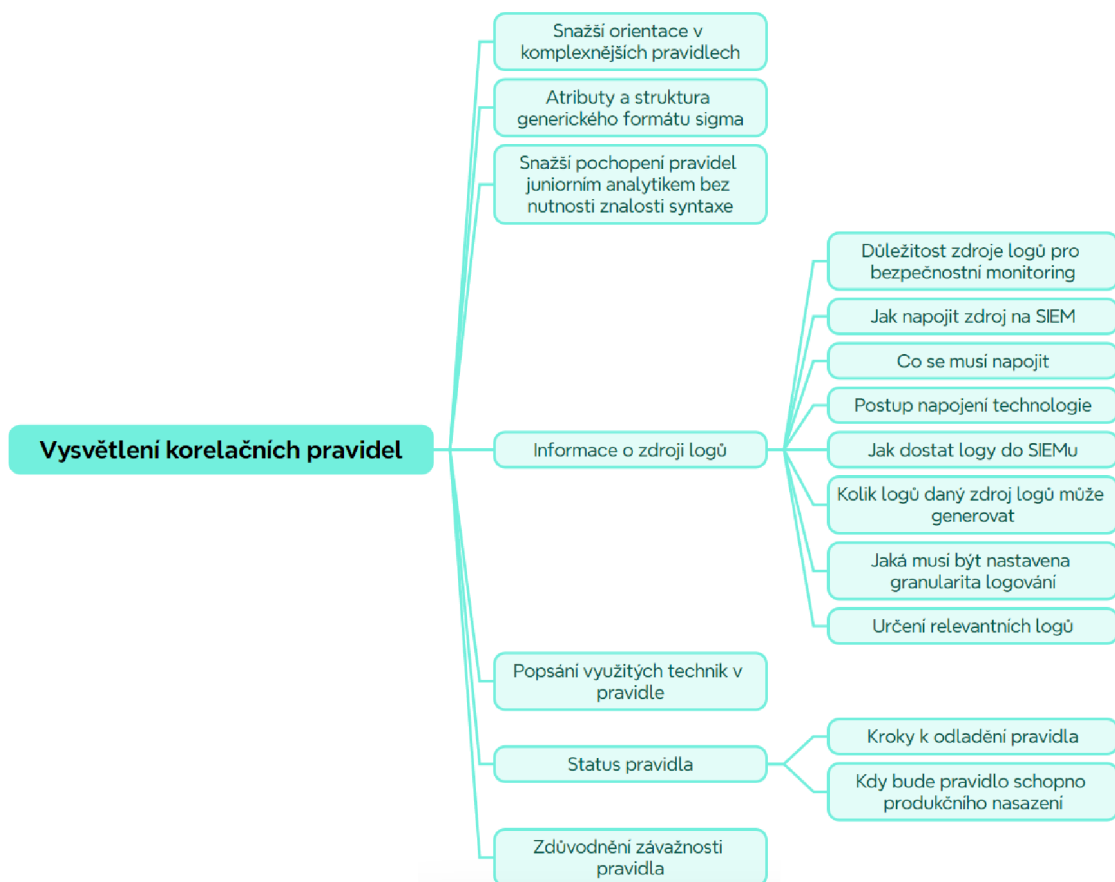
Vysvětlení korelačních pravidel

Snažší orientace v komplexnějších pravidlech

Atributy a struktura generického formátu sigma

Snažší pochopení pravidel juniorním analytikem bez nutnosti znalosti syntaxe

Informace o zdroji logů

Důležitost zdroje logů pro bezpečnostní monitoring

Jak napojit zdroj na SIEM

Co se musi napojit

Postup napojení technologie

Jak dostat logy do SIEMu

Kolik logů daný zdroj logů může generovat

Jaká musi být nastavena granularita logování

Určení relevantních logů

Popsání využitých technik v pravidle

Status pravidla

Kroky k odladění pravidla

Kdy bude pravidlo schopno produkčního nasazeni

Zdůvodnění závažnosti pravidla